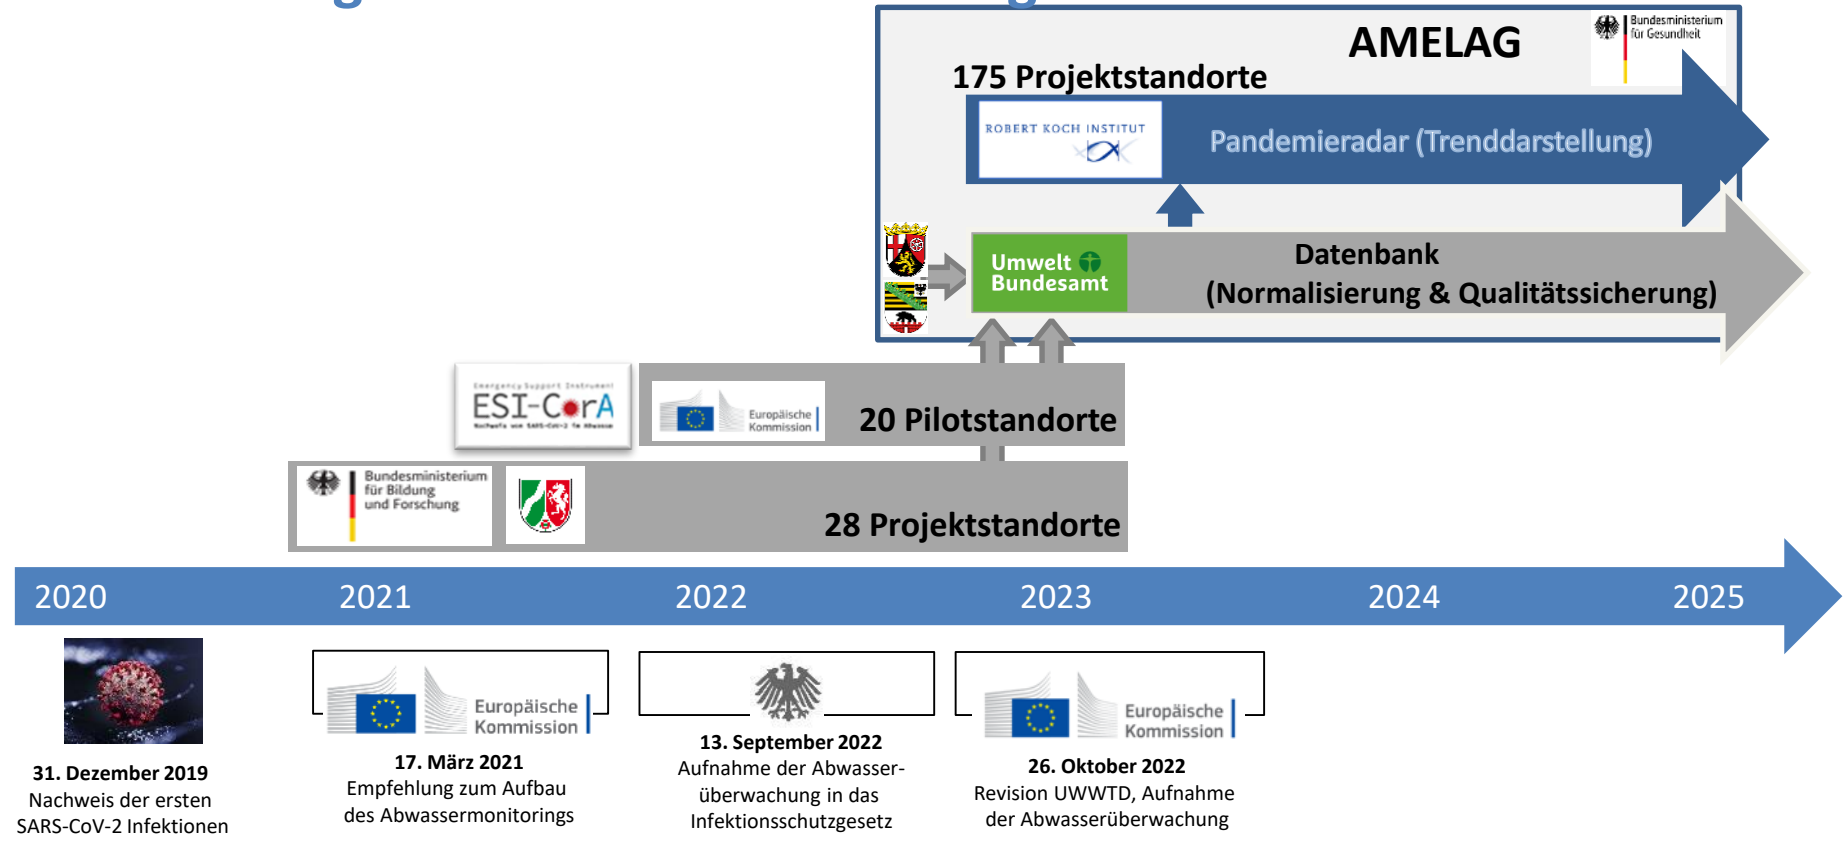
AMELAG

Bundesministerium für Gesundheit

175 Projektstandorte

ROBERT KOCH INSTITUT

Pandemieradar (Trenddarstellung)

Umwelt Bundesamt

Datenbank (Normalisierung & Qualitätssicherung)

Emergency Support Instrument
ESI-CorA

Europäische Kommission

20 Pilotstandorte

Bundesministerium für Bildung und Forschung

28 Projektstandorte

2020 2021 2022 2023 2024 2025

31. Dezember 2019
Nachweis der ersten SARS-CoV-2 Infektionen

Europäische Kommission

17. März 2021
Empfehlung zum Aufbau des Abwassermonitorings

13. September 2022
Aufnahme der Abwasserüberwachung in das Infektionsschutzgesetz

Europäische Kommission

26. Oktober 2022
Revision UWWTD, Aufnahme der Abwasserüberwachung